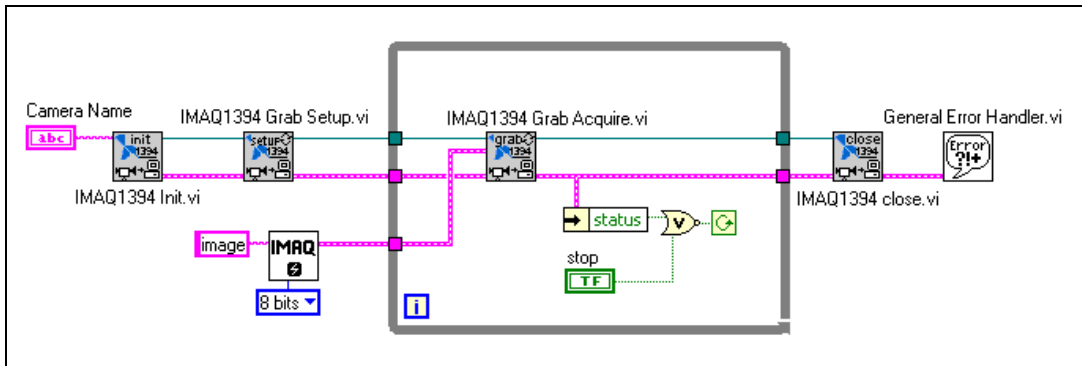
Camera Name
abc
init 1394
IMAQ1394 Init.vi
IMAQ1394 Grab Setup.vi
setup 1394
IMAQ1394 Grab Acquire.vi
grab 1394
status
V
stop
TF
i
image
IMAQ
8 bits
General Error Handler.vi
close 1394
IMAQ1394 close.vi
Error ?!+